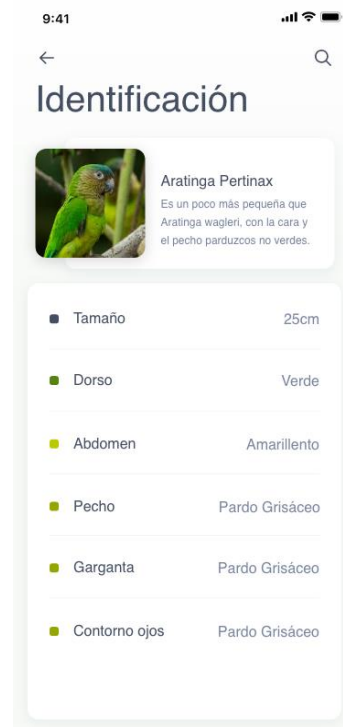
9:41

←

Identificación

Aratinga Pertinax

Es un poco más pequeña que Aratinga wagleri, con la cara y el pecho parduzcos no verdes.

| | |
|---|---|
| Tamaño | 25cm |
| Dorso | Verde |
| Abdomen | Amarillento |
| Pecho | Pardo Grisáceo |
| Garganta | Pardo Grisáceo |
| Contorno ojos | Pardo Grisáceo |